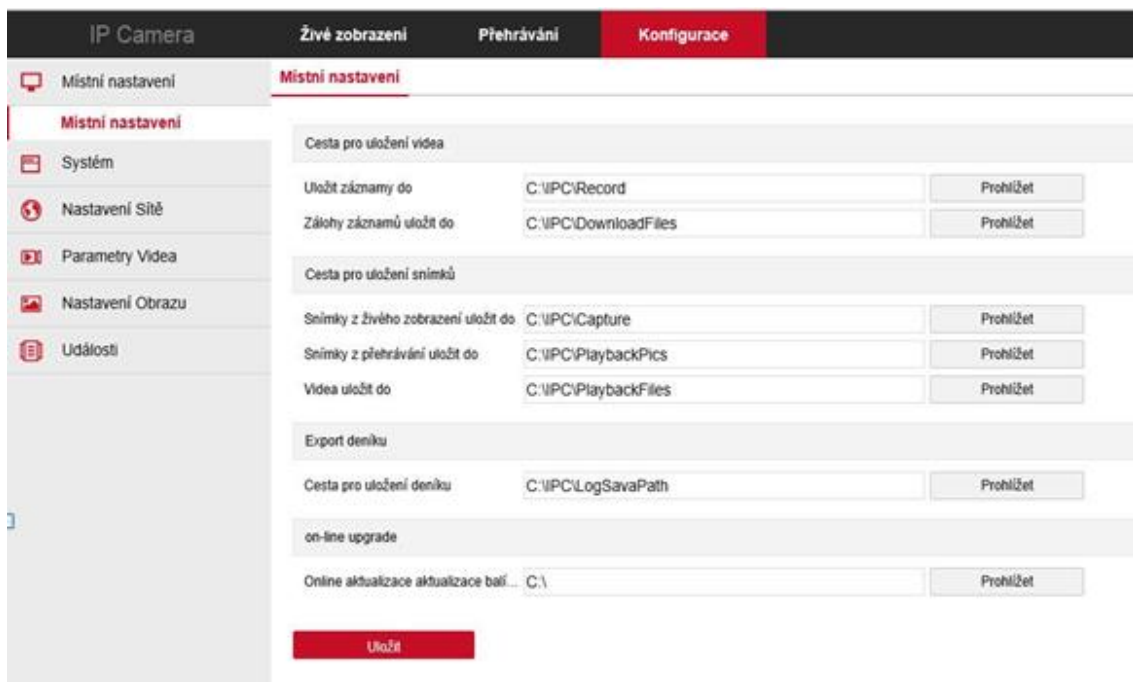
IP Camera

Živé zobrazení

Přehrávání

Konfigurace

Místní nastavení

Místní nastavení

Systém

Nastavení Sítě

Parametry Videa

Nastavení Obrazu

Události

Místní nastavení

Cesta pro uložení videa

Uložit záznamy do C:\IPC\Record Prohlížet

Zálohy záznamů uložit do C:\IPC\DownloadFiles Prohlížet

Cesta pro uložení snímků

Snímky z živého zobrazení uložit do C:\IPC\Capture Prohlížet

Snímky z přehrávání uložit do C:\IPC\PlaybackPics Prohlížet

Videa uložit do C:\IPC\PlaybackFiles Prohlížet

Export deníku

Cesta pro uložení deníku C:\IPC\LogSavaPath Prohlížet

on-line upgrade

Online aktualizace aktualizace balí... C:\ Prohlížet

Uložit